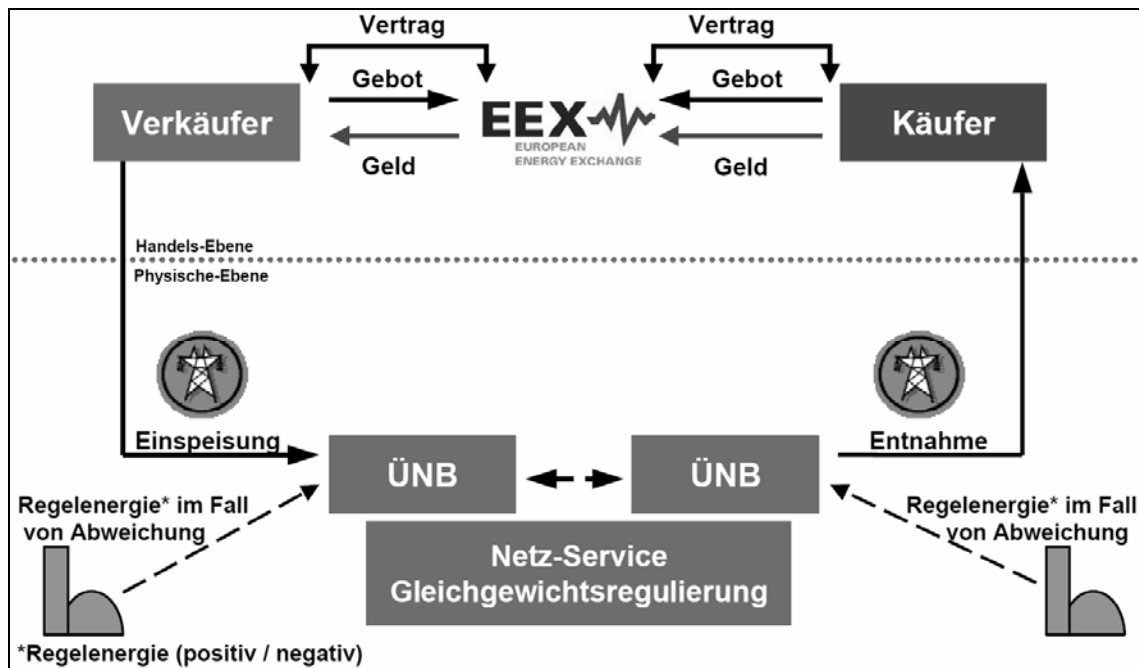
Vertrag

Vertrag

Gebot

Gebot

Verkäufer

EEX
EUROPEAN
ENERGY EXCHANGE

Käufer

Geld

Geld

Handels-Ebene

Physische-Ebene

Einspeisung

Entnahme

ÜNB

ÜNB

Regelenergie* im Fall von Abweichung

Regelenergie* im Fall von Abweichung

Netz-Service
Gleichgewichtsregulierung

*Regelenergie (positiv / negativ)